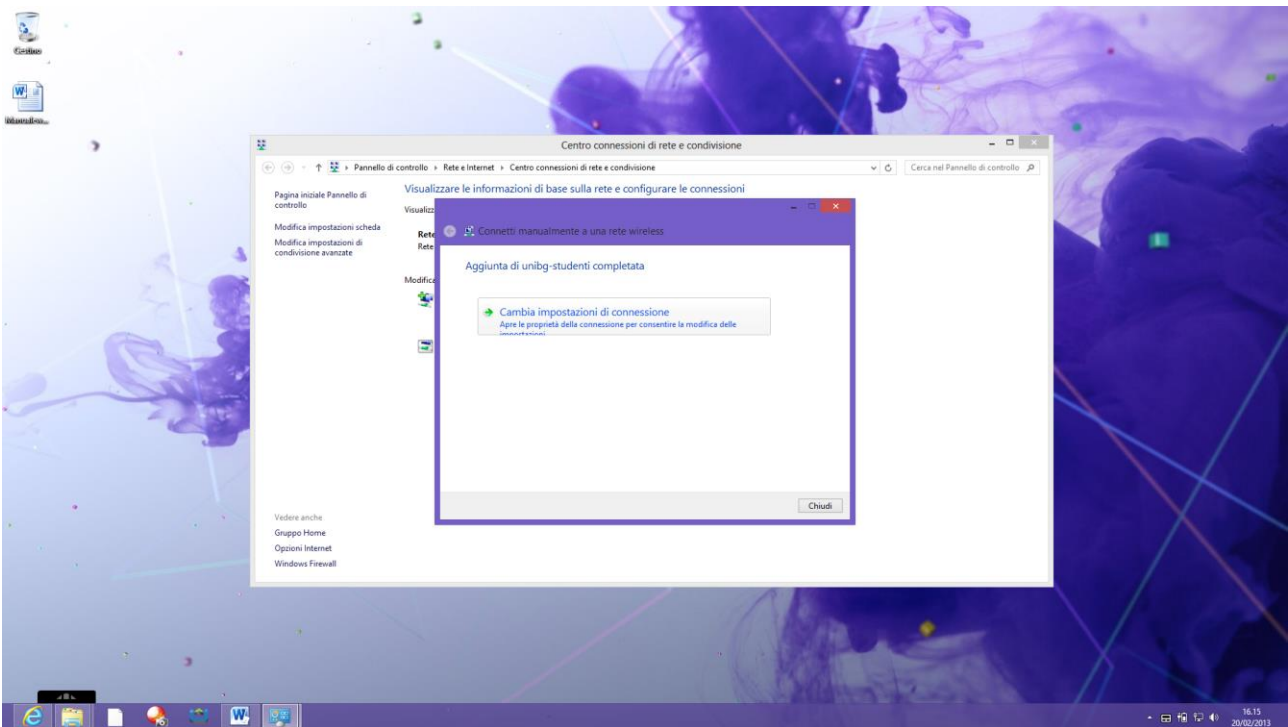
Cestino

Manuale...

Centro connessioni di rete e condivisione

Pannello di controllo › Rete e Internet › Centro connessioni di rete e condivisione

Cerca nel Pannello di controllo

Pagina iniziale Pannello di controllo

Modifica impostazioni scheda

Modifica impostazioni di condivisione avanzate

Visualizzare le informazioni di base sulla rete e configurare le connessioni

Visualizz

Rete

Rete

Modifica

Connetti manualmente a una rete wireless

Aggiunta di unibg-studenti completata

Cambia impostazioni di connessione
Apre le proprietà della connessione per consentire la modifica delle impostazioni

Chiudi

Vedere anche

Gruppo Home

Opzioni Internet

Windows Firewall

16.15
20/02/2013